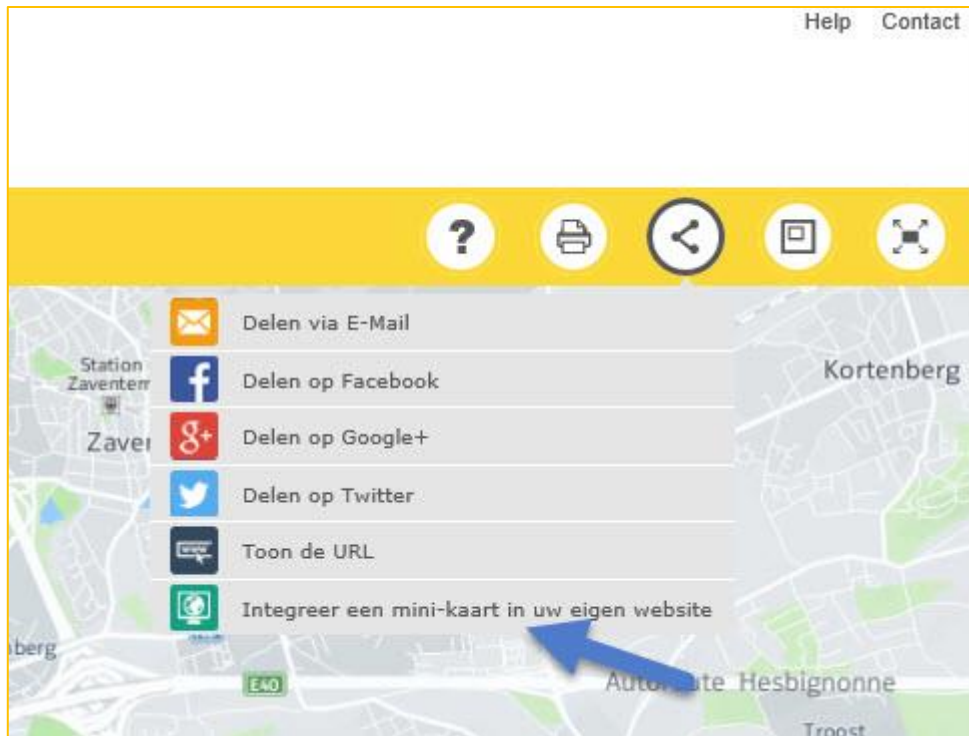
Help Contact

?

Delen via E-Mail

Delen op Facebook

Delen op Google+

Delen op Twitter

Toon de URL

Integreer een mini-kaart in uw eigen website

Station Zaventem

Zave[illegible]

Kortenberg

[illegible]berg

E40

Auto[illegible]ute Hesbignonne

Troost